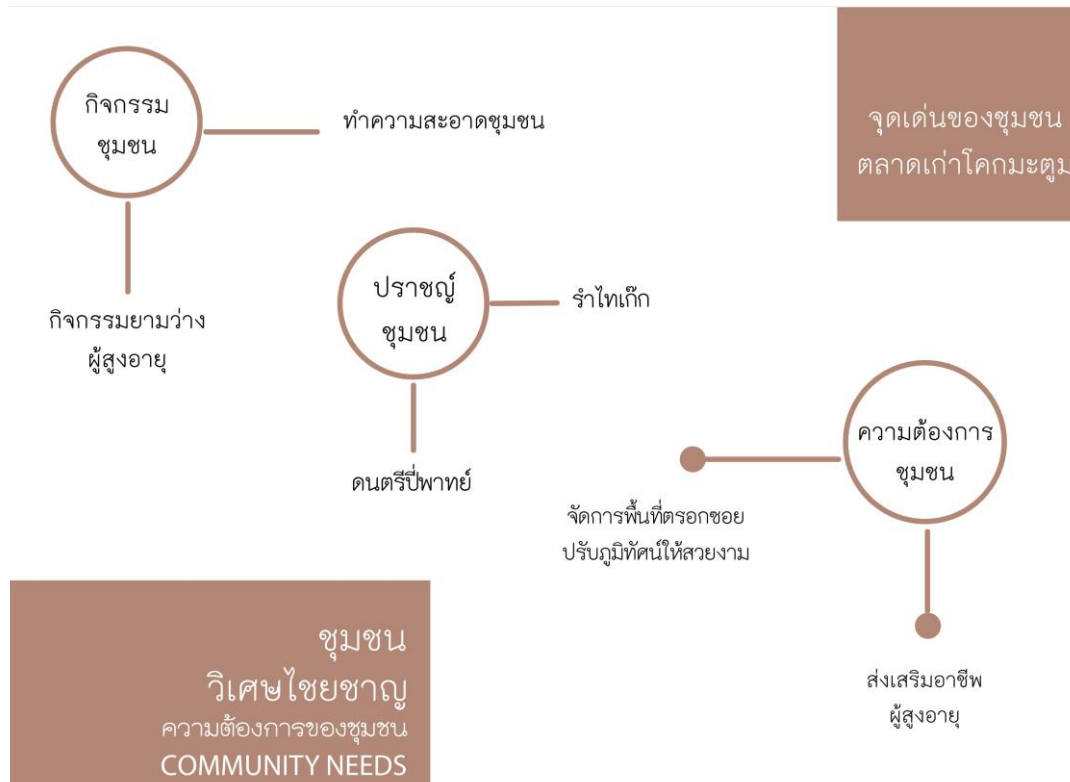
กิจกรรม
ชุมชน

ทำความสะอาดชุมชน

จุดเด่นของชุมชน
ตลาดเก่าโคกมะตูม

กิจกรรมยามว่าง
ผู้สูงอายุ

ปราชญ์
ชุมชน

รำไทเก๊ก

ดนตรีปี่พาทย์

ความต้องการ
ชุมชน

จัดการพื้นที่ตรอกซอย
ปรับภูมิทัศน์ให้สวยงาม

ส่งเสริมอาชีพ
ผู้สูงอายุ

ชุมชน
วิเศษไชยชาญ
ความต้องการของชุมชน
COMMUNITY NEEDS